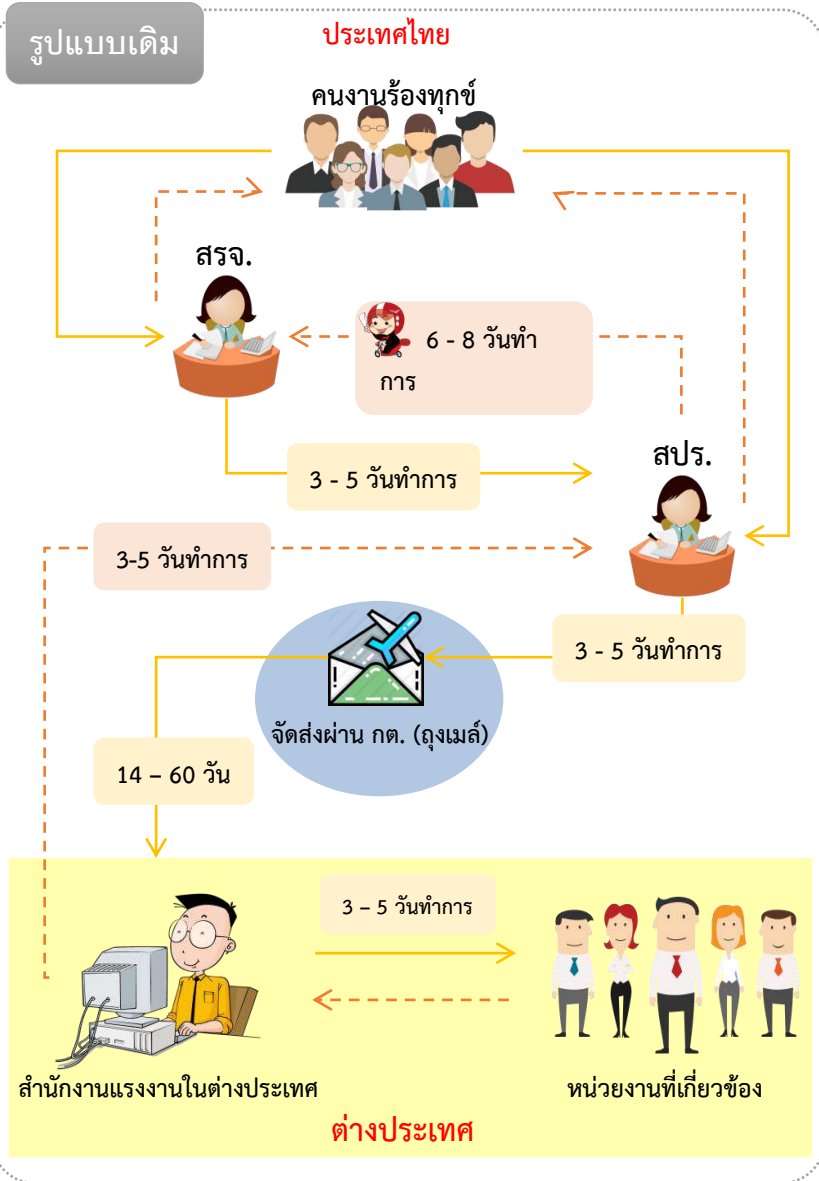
รูปแบบเดิม

ประเทศไทย

คนงานร้องทุกข์

สรจ.

6 - 8 วันทำการ

3 - 5 วันทำการ

สปร.

3-5 วันทำการ

3 - 5 วันทำการ

จัดส่งผ่าน กต. (ถุงเมล์)

14 – 60 วัน

3 – 5 วันทำการ

สำนักงานแรงงานในต่างประเทศ

หน่วยงานที่เกี่ยวข้อง

ต่างประเทศ